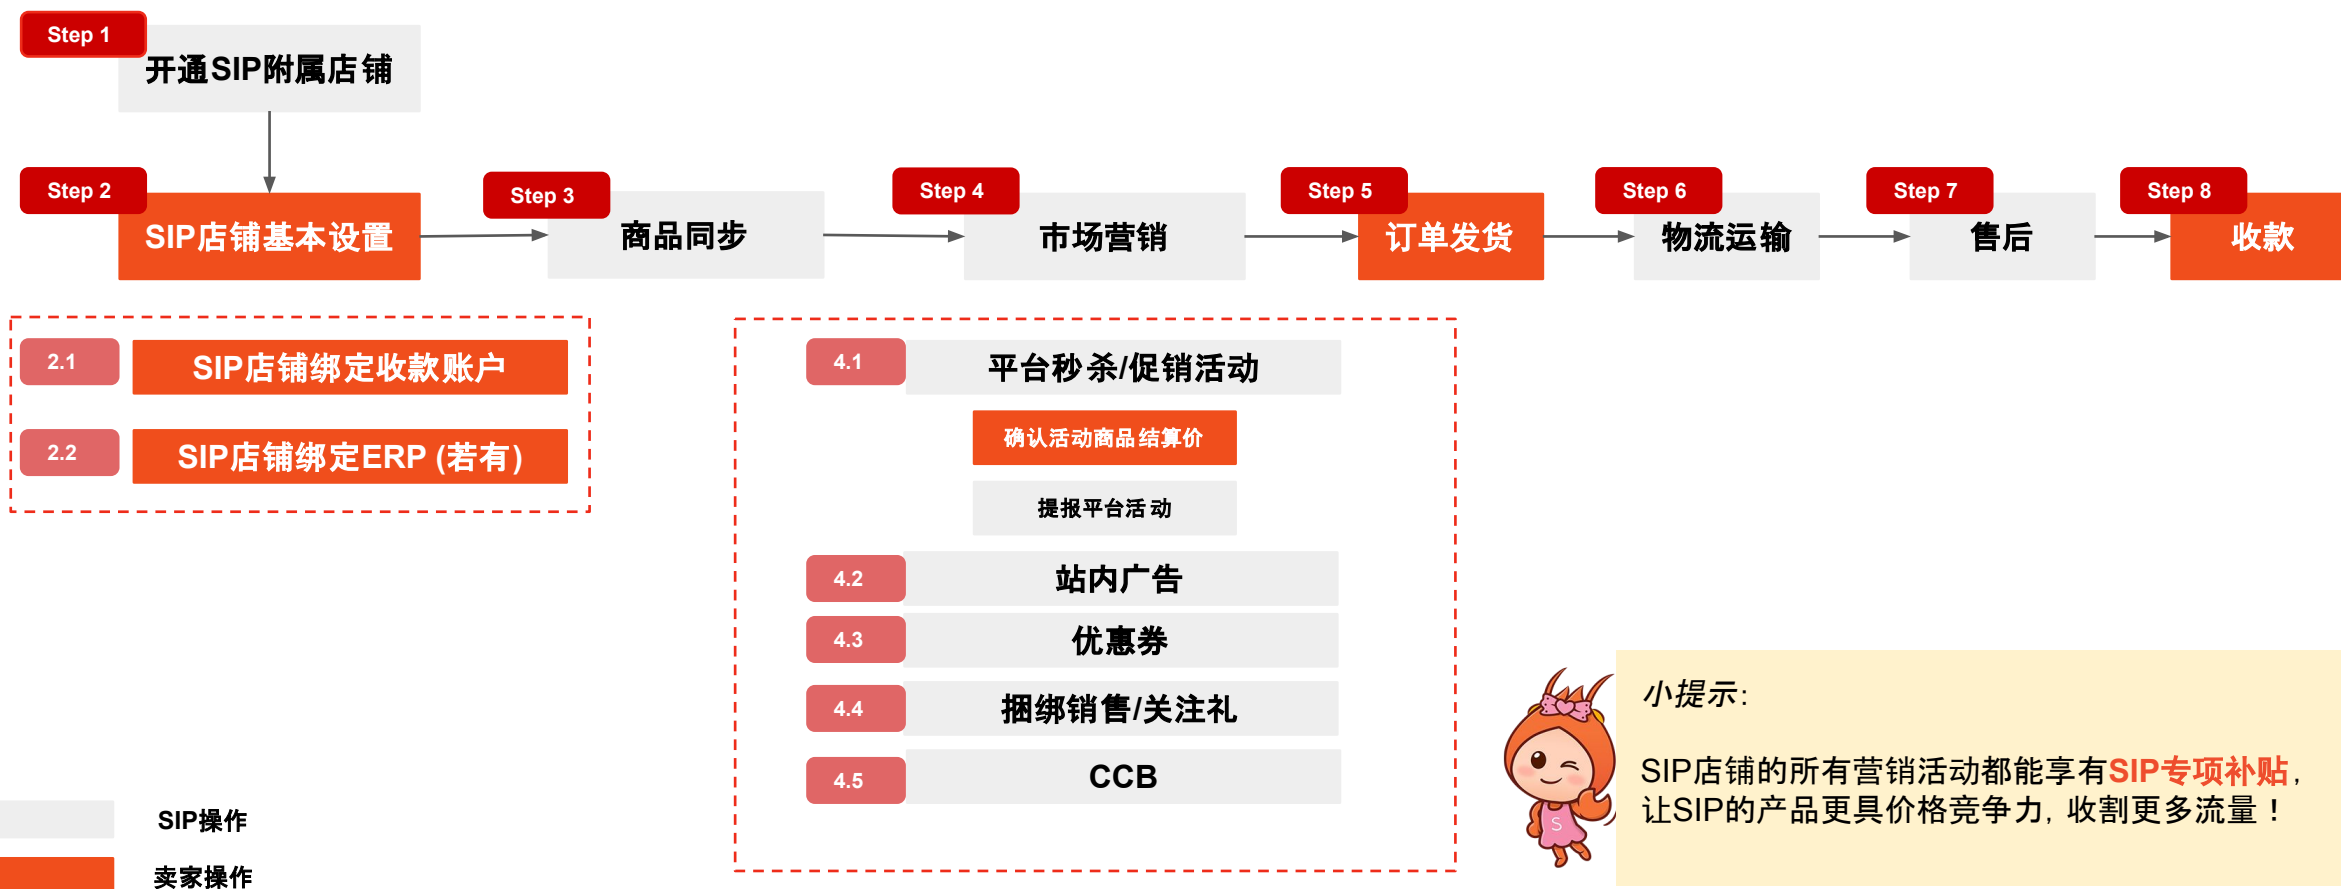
Step 1
开通SIP附属店铺

Step 2
SIP店铺基本设置

Step 3
商品同步

Step 4
市场营销

Step 5
订单发货

Step 6
物流运输

Step 7
售后

Step 8
收款

2.1 SIP店铺绑定收款账户
2.2 SIP店铺绑定ERP (若有)

4.1 平台秒杀/促销活动
确认活动商品结算价
提报平台活动
4.2 站内广告
4.3 优惠券
4.4 捆绑销售/关注礼
4.5 CCB

SIP操作
卖家操作

S

小提示:

SIP店铺的所有营销活动都能享有SIP专项补贴，让SIP的产品更具价格竞争力，收割更多流量！